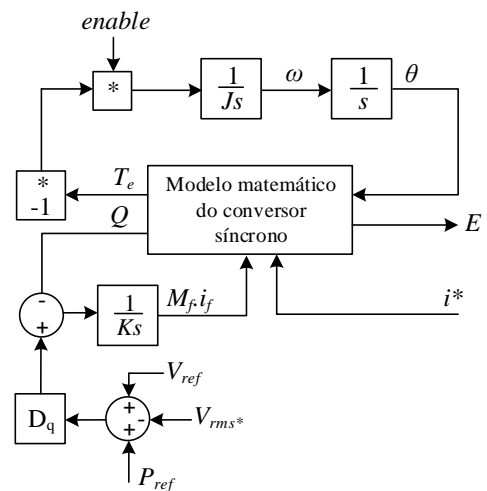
enable

*

$\frac{1}{Js}$

$\omega$

$\frac{1}{s}$

$\theta$

*
-1

$T_e$

Modelo matemático do conversor síncrono

$Q$

$E$

-
+

$\frac{1}{Ks}$

$M_f i_f$

$i^*$

$V_{ref}$

+
+
-

$V_{rms^*}$

$D_q$

$P_{ref}$